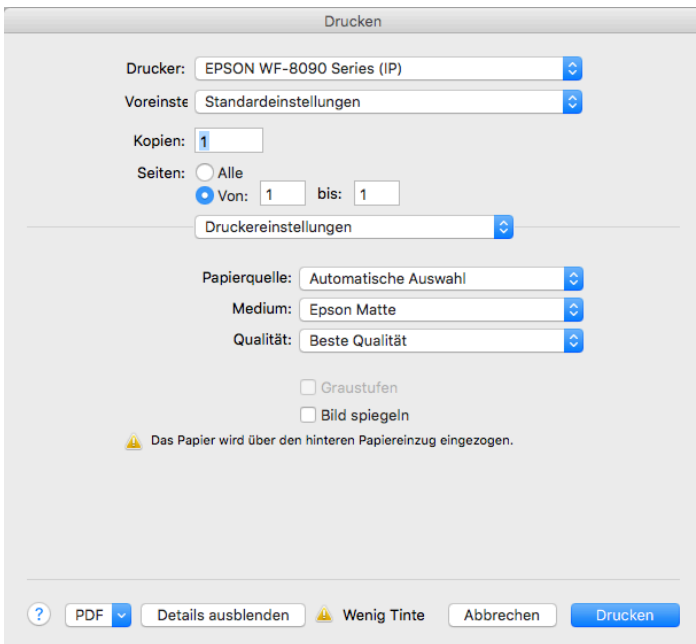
Drucken

Drucker: EPSON WF-8090 Series (IP)

Voreinste Standardeinstellungen

Kopien: 1

Seiten: Alle

Von: 1 bis: 1

Druckereinstellungen

Papierquelle: Automatische Auswahl

Medium: Epson Matte

Qualität: Beste Qualität

Graustufen

Bild spiegeln

Das Papier wird über den hinteren Papiereinzug eingezogen.

? PDF Details ausblenden Wenig Tinte Abbrechen Drucken